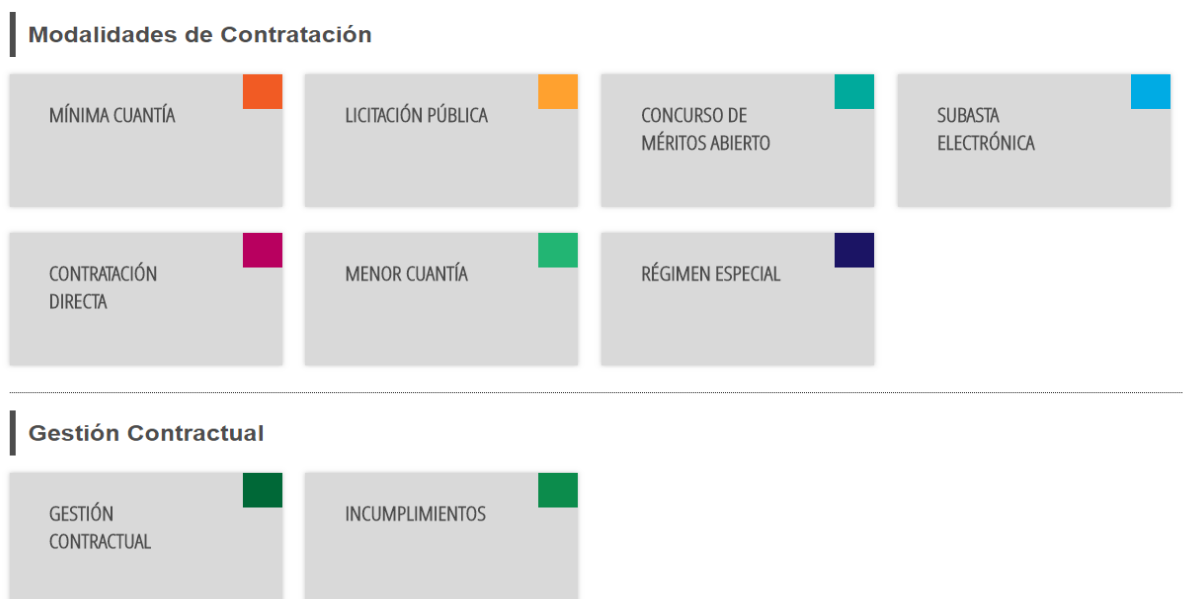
Modalidades de Contratación

MÍNIMA CUANTÍA

LICITACIÓN PÚBLICA

CONCURSO DE MÉRITOS ABIERTO

SUBASTA ELECTRÓNICA

CONTRATACIÓN DIRECTA

MENOR CUANTÍA

RÉGIMEN ESPECIAL

Gestión Contractual

GESTIÓN CONTRACTUAL

INCUMPLIMIENTOS